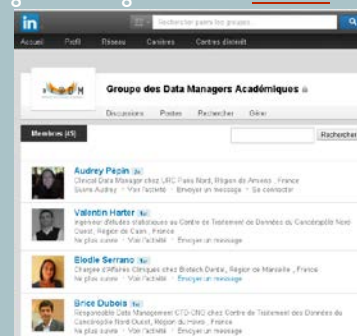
in Rechercher parmi les groupes

Accueil Profil Réseau Carrières Centres d'intérêt

Groupe des Data Managers Académiques

Discussions Postes Rechercher Gérer

Membres (45)

Rechercher

Audrey Pépin 2e
Clinical Data Manager chez URC Paris Nord, Région de Amiens , France
Suivre Audrey · Voir l'activité · Envoyer un message · Se connecter

Valentin Harter 1er
Ingénieur d'études statistiques au Centre de Traitement des Données du Cancéropôle Nord Ouest, Région de Caen , France
Ne plus suivre · Voir l'activité · Envoyer un message

Elodie Serrano 1er
Chargée d'Affaires Cliniques chez Biotech Dental, Région de Marseille , France
Ne plus suivre · Voir l'activité · Envoyer un message

Brice Dubois 1er
Responsable Data Management CTD-CNO chez Centre de traitement des Données du Cancéropôle Nord-Ouest, Région de Rouen , France
Ne plus suivre · Voir l'activité · Envoyer un message